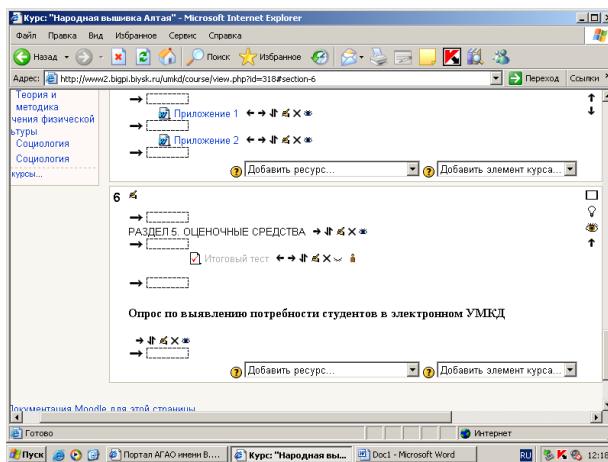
Курс: "Народная вышивка Алтая" - Microsoft Internet Explorer

Файл Правка Вид Избранное Сервис Справка

Назад Поиск Избранное

Адрес: http://www2.bigpi.biysk.ru/umkd/course/view.php?id=318#section-6 Переход Ссылки

Теория и методика
чения физической
ьтуры
Социология
Социология
курсы...

Приложение 1

Приложение 2

Добавить ресурс... Добавить элемент курса...

6

РАЗДЕЛ 5. ОЦЕНОЧНЫЕ СРЕДСТВА

Итоговый тест

Опрос по выявлению потребности студентов в электронном УМКД

Добавить ресурс... Добавить элемент курса...

Документация Moodle для этой страницы

Готово

Интернет

Пуск Портал АГАО имени В.... Курс: "Народная выш... Doc1 - Microsoft Word RU 12:18